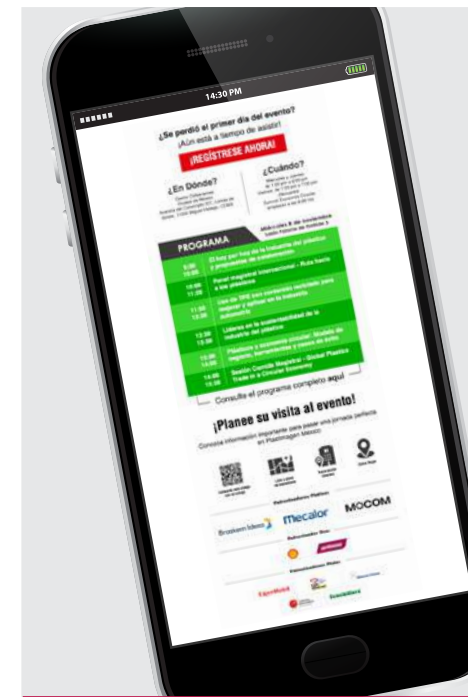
14:30 PM

¿Se perdió el primer día del evento?
¡Aún está a tiempo de asistir!

¡REGÍSTRESE AHORA!

¿En Dónde?

¿Cuándo?

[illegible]

PROGRAMA

Miércoles 8 de noviembre

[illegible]

El hoy por hoy de la industria del plástico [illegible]

Panel magistral internacional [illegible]

Uso de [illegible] en la industria Automotriz

Líderes en la sustentabilidad de la industria del plástico

Plásticos y economía circular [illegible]

Sesión Consejo Magistral - Global Plastics Trade & Circular Economy

Consulte el programa completo aquí

¡Planee su visita al evento!

Conozca información importante para pasar una jornada perfecta en Plastimagen México

Braskem Idesa

mecalor

MOCOM

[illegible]